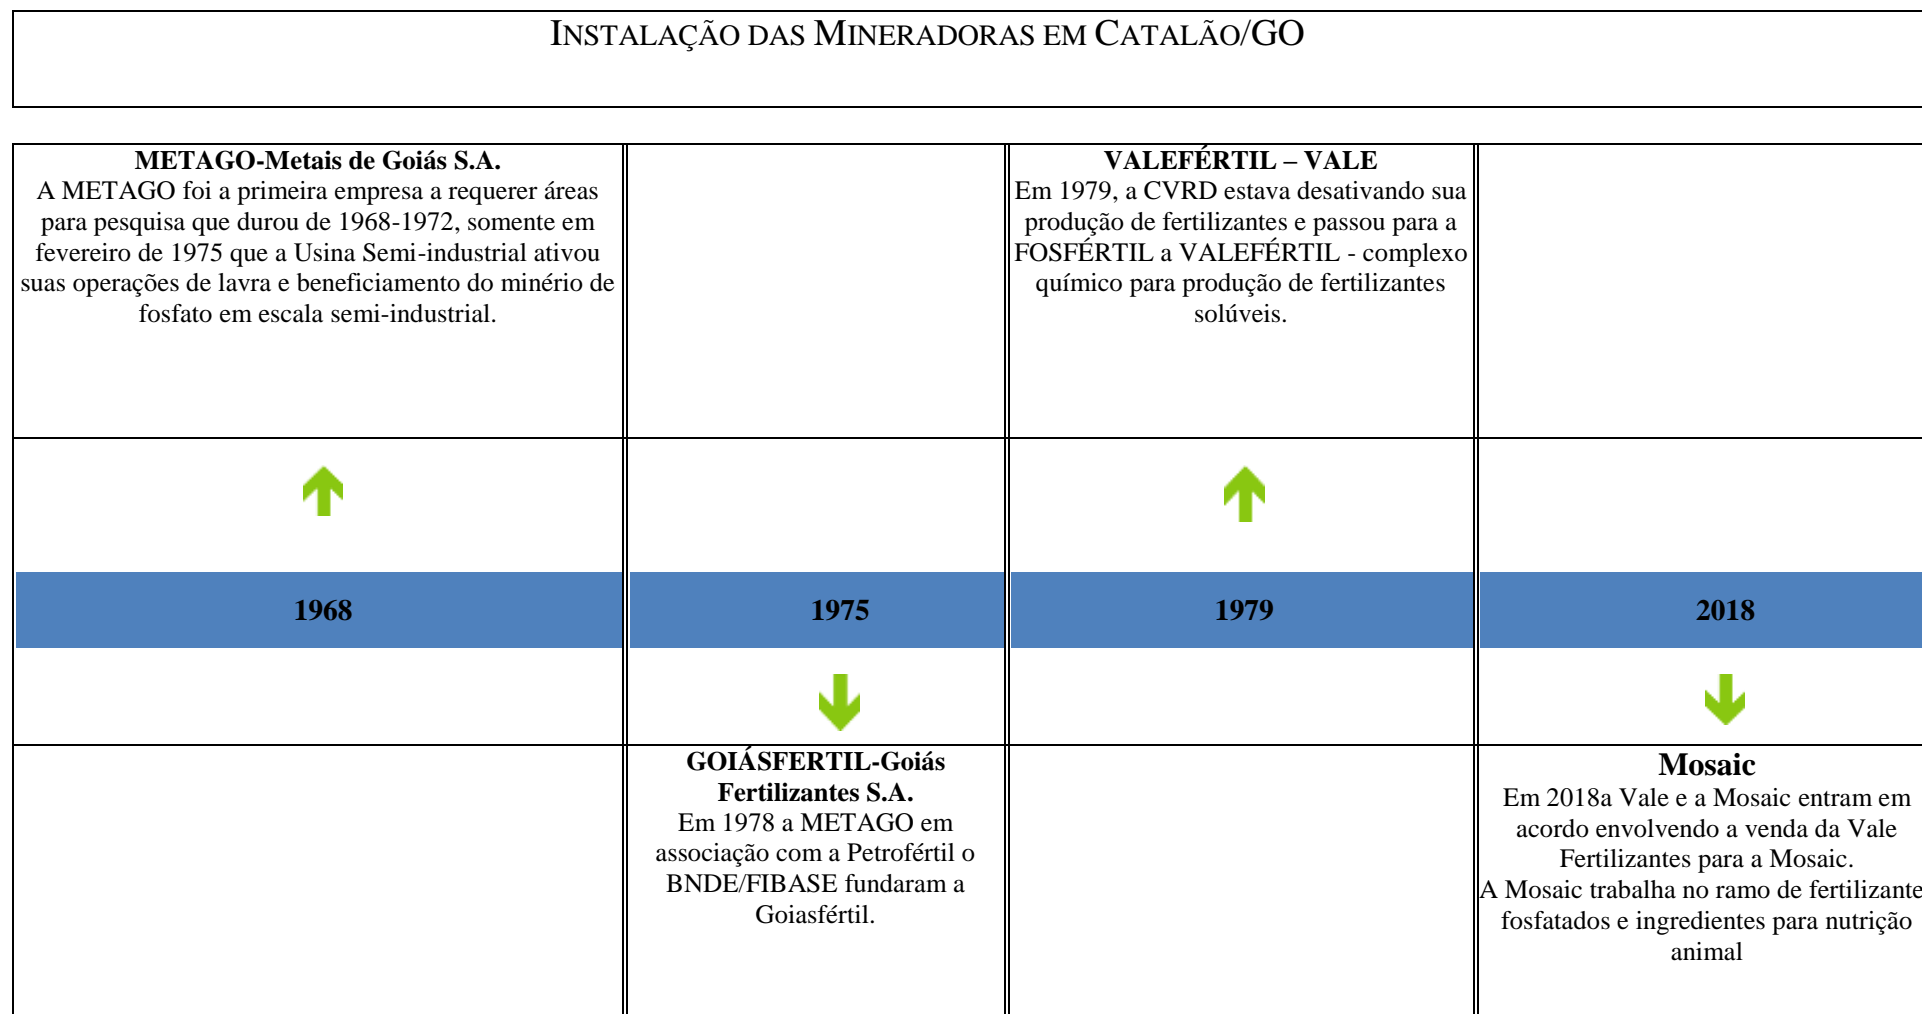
INSTALAÇÃO DAS MINERADORAS EM CATALÃO/GO

| METAGO-Metais de Goiás S.A. A METAGO foi a primeira empresa a requerer áreas para pesquisa que durou de 1968-1972, somente em fevereiro de 1975 que a Usina Semi-industrial ativou suas operações de lavra e beneficiamento do minério de fosfato em escala semi-industrial. | | VALEFÉRTIL – VALE Em 1979, a CVRD estava desativando sua produção de fertilizantes e passou para a FOSFÉRTIL a VALEFÉRTIL - complexo químico para produção de fertilizantes solúveis. | |
|---|---|---|---|
| 1968 | 1975 | 1979 | 2018 |
| | GOIÁSFERTIL-Goiás Fertilizantes S.A. Em 1978 a METAGO em associação com a Petrofértil o BNDE/FIBASE fundaram a Goiasfértil. | | Mosaic Em 2018a Vale e a Mosaic entram em acordo envolvendo a venda da Vale Fertilizantes para a Mosaic. A Mosaic trabalha no ramo de fertilizante fosfatados e ingredientes para nutrição animal |